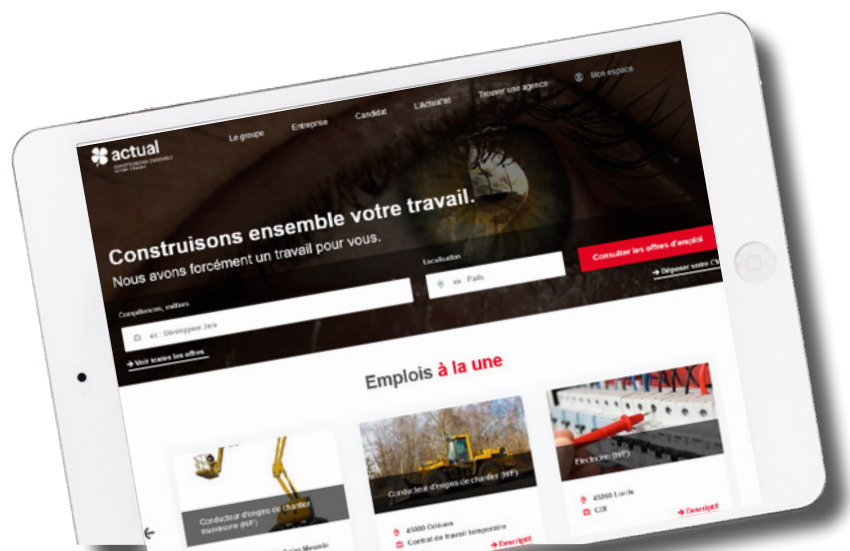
actual

Le groupe Entreprise Candidat L'Actual'té Trouver une agence Mon espace

Construisons ensemble votre travail.

Nous avons forcément un travail pour vous.

Compétences, métiers

ex : Développeur Java

Localisation

ex : Paris

Consulter les offres d'emploi

→ Déposer votre CV

→ Voir toutes les offres

Emplois à la une

Conducteur d'engins de chantier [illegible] (H/F)

Conducteur d'engins de chantier (H/F)

45000 Orléans

Contrat de travail temporaire

→ Descriptif

Electricien (H/F)

45260 Lorris

CDI

→ Descriptif